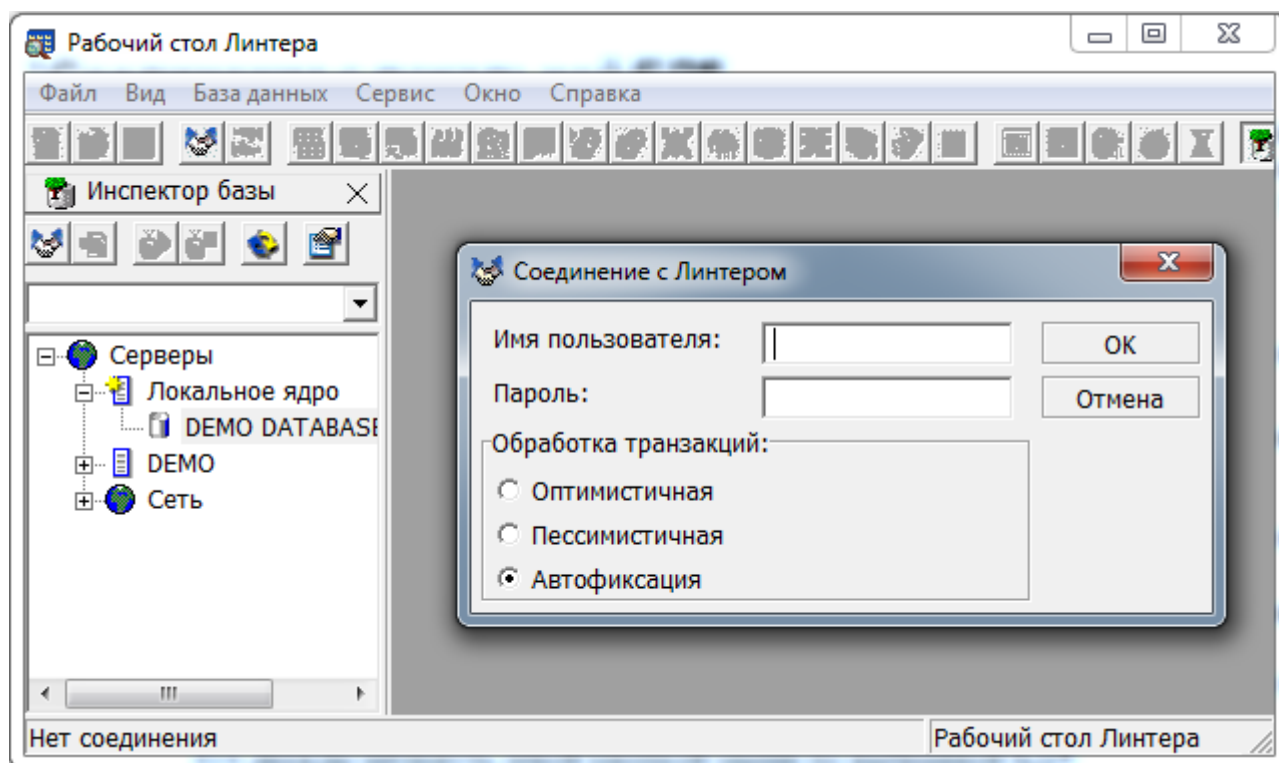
Рабочий стол Линтера

Файл Вид База данных Сервис Окно Справка

Инспектор базы

Серверы
Локальное ядро
DEMO DATABASE
DEMO
Сеть

Соединение с Линтером

Имя пользователя:
Пароль:
OK
Отмена
Обработка транзакций:
Оптимистичная
Пессимистичная
Автофиксация

Нет соединения
Рабочий стол Линтера